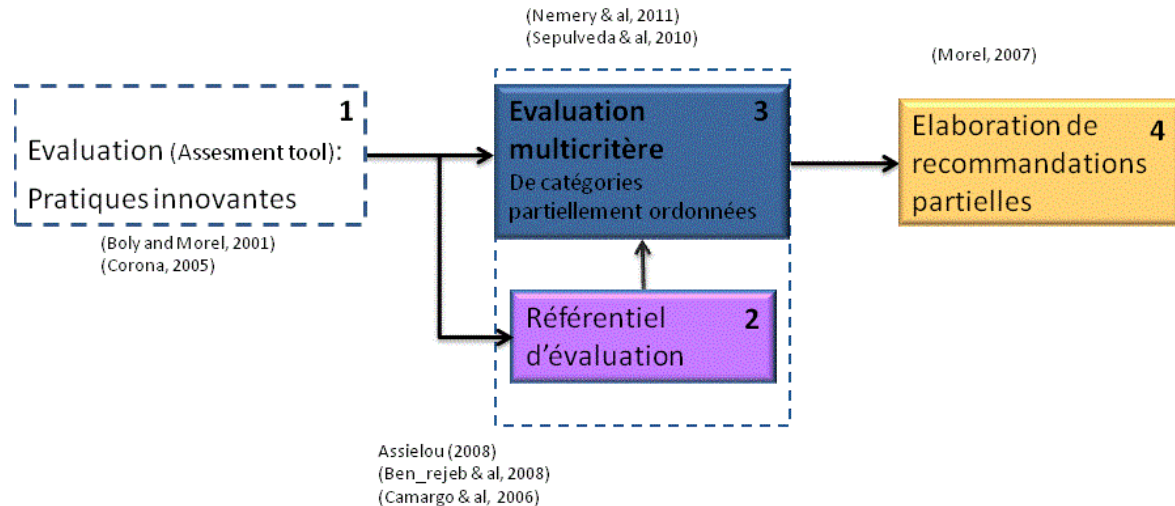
(Nemery & al, 2011)
(Sepulveda & al, 2010)

(Morel, 2007)

1
Evaluation (Assesment tool):
Pratiques innovantes

(Boly and Morel, 2001)
(Corona, 2005)

Evaluation multicritère 3
De catégories partiellement ordonnées

Elaboration de recommandations partielles 4

Référentiel d'évaluation 2

Assielou (2008)
(Ben_rejeb & al, 2008)
(Camargo & al, 2006)